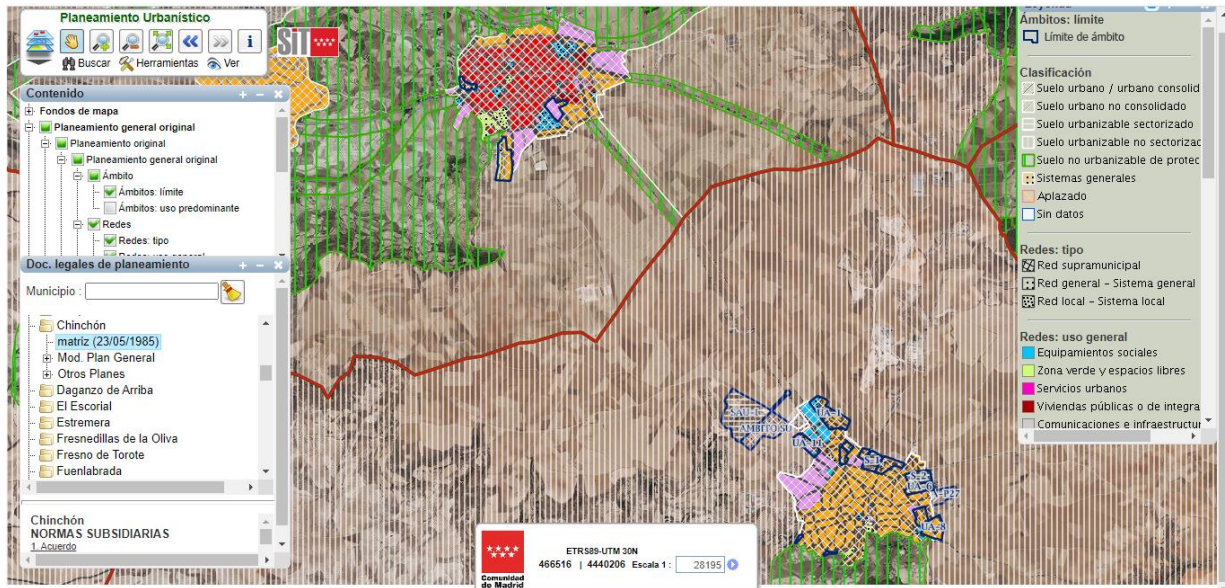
Planeamiento Urbanístico

Buscar Herramientas Ver

SIT

Contenido

Fondos de mapa
Planeamiento general original
Planeamiento original
Planeamiento general original
Ámbito
Ámbitos: límite
Ámbitos: uso predominante
Redes
Redes: tipo

Doc. legales de planeamiento

Municipio :

Chinchón
matriz (23/05/1985)
Mod. Plan General
Otros Planes
Daganzo de Arriba
El Escorial
Estremera
Fresnedillas de la Oliva
Fresno de Torote
Fuenlabrada

Chinchón
NORMAS SUBSIDIARIAS
1. Acuerdo

Leyenda

Ámbitos: límite
Límite de ámbito

Clasificación
Suelo urbano / urbano consolid
Suelo urbano no consolidado
Suelo urbanizable sectorizado
Suelo urbanizable no sectorizad
Suelo no urbanizable de protec
Sistemas generales
Aplazado
Sin datos

Redes: tipo
Red supramunicipal
Red general - Sistema general
Red local - Sistema local

Redes: uso general
Equipamientos sociales
Zona verde y espacios libres
Servicios urbanos
Viviendas públicas o de integra
Comunicaciones e infraestructur

SAU-1
ÁMBITO SU
UA-1
UA-11
UA-6
P27
UA-3

Comunidad de Madrid

ETRS89-UTM 30N
466516 | 4440206 Escala 1 : 28195